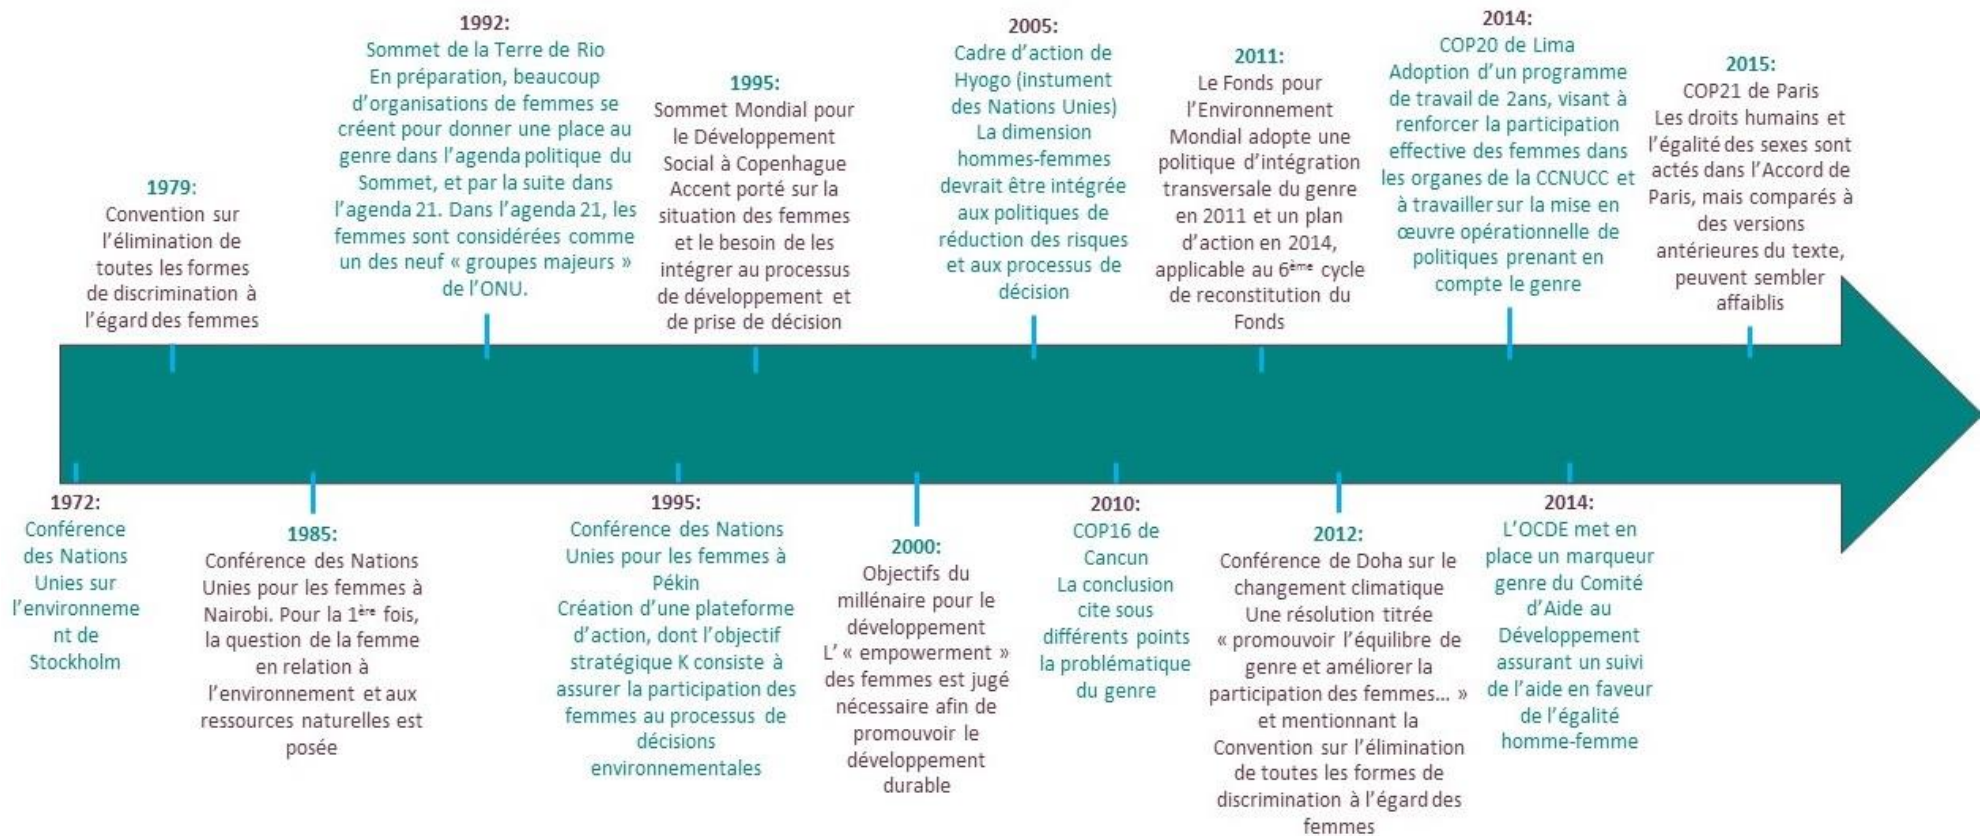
1979:
Convention sur l'élimination de toutes les formes de discrimination à l'égard des femmes

1992:
Sommet de la Terre de Rio
En préparation, beaucoup d'organisations de femmes se créent pour donner une place au genre dans l'agenda politique du Sommet, et par la suite dans l'agenda 21. Dans l'agenda 21, les femmes sont considérées comme un des neuf « groupes majeurs » de l'ONU.

1995:
Sommet Mondial pour le Développement Social à Copenhague
Accent porté sur la situation des femmes et le besoin de les intégrer au processus de développement et de prise de décision

2005:
Cadre d'action de Hyogo (instument des Nations Unies)
La dimension hommes-femmes devrait être intégrée aux politiques de réduction des risques et aux processus de décision

2011:
Le Fonds pour l'Environnement Mondial adopte une politique d'intégration transversale du genre en 2011 et un plan d'action en 2014, applicable au 6$^{ème}$ cycle de reconstitution du Fonds

2014:
COP20 de Lima
Adoption d'un programme de travail de 2ans, visant à renforcer la participation effective des femmes dans les organes de la CCNUCC et à travailler sur la mise en œuvre opérationnelle de politiques prenant en compte le genre

2015:
COP21 de Paris
Les droits humains et l'égalité des sexes sont actés dans l'Accord de Paris, mais comparés à des versions antérieures du texte, peuvent sembler affaiblis

1972:
Conférence des Nations Unies sur l'environnement de Stockholm

1985:
Conférence des Nations Unies pour les femmes à Nairobi. Pour la 1$^{ère}$ fois, la question de la femme en relation à l'environnement et aux ressources naturelles est posée

1995:
Conférence des Nations Unies pour les femmes à Pékin
Création d'une plateforme d'action, dont l'objectif stratégique K consiste à assurer la participation des femmes au processus de décisions environnementales

2000:
Objectifs du millénaire pour le développement
L'« empowerment » des femmes est jugé nécessaire afin de promouvoir le développement durable

2010:
COP16 de Cancun
La conclusion cite sous différents points la problématique du genre

2012:
Conférence de Doha sur le changement climatique
Une résolution titrée « promouvoir l'équilibre de genre et améliorer la participation des femmes… » et mentionnant la Convention sur l'élimination de toutes les formes de discrimination à l'égard des femmes

2014:
L'OCDE met en place un marqueur genre du Comité d'Aide au Développement assurant un suivi de l'aide en faveur de l'égalité homme-femme